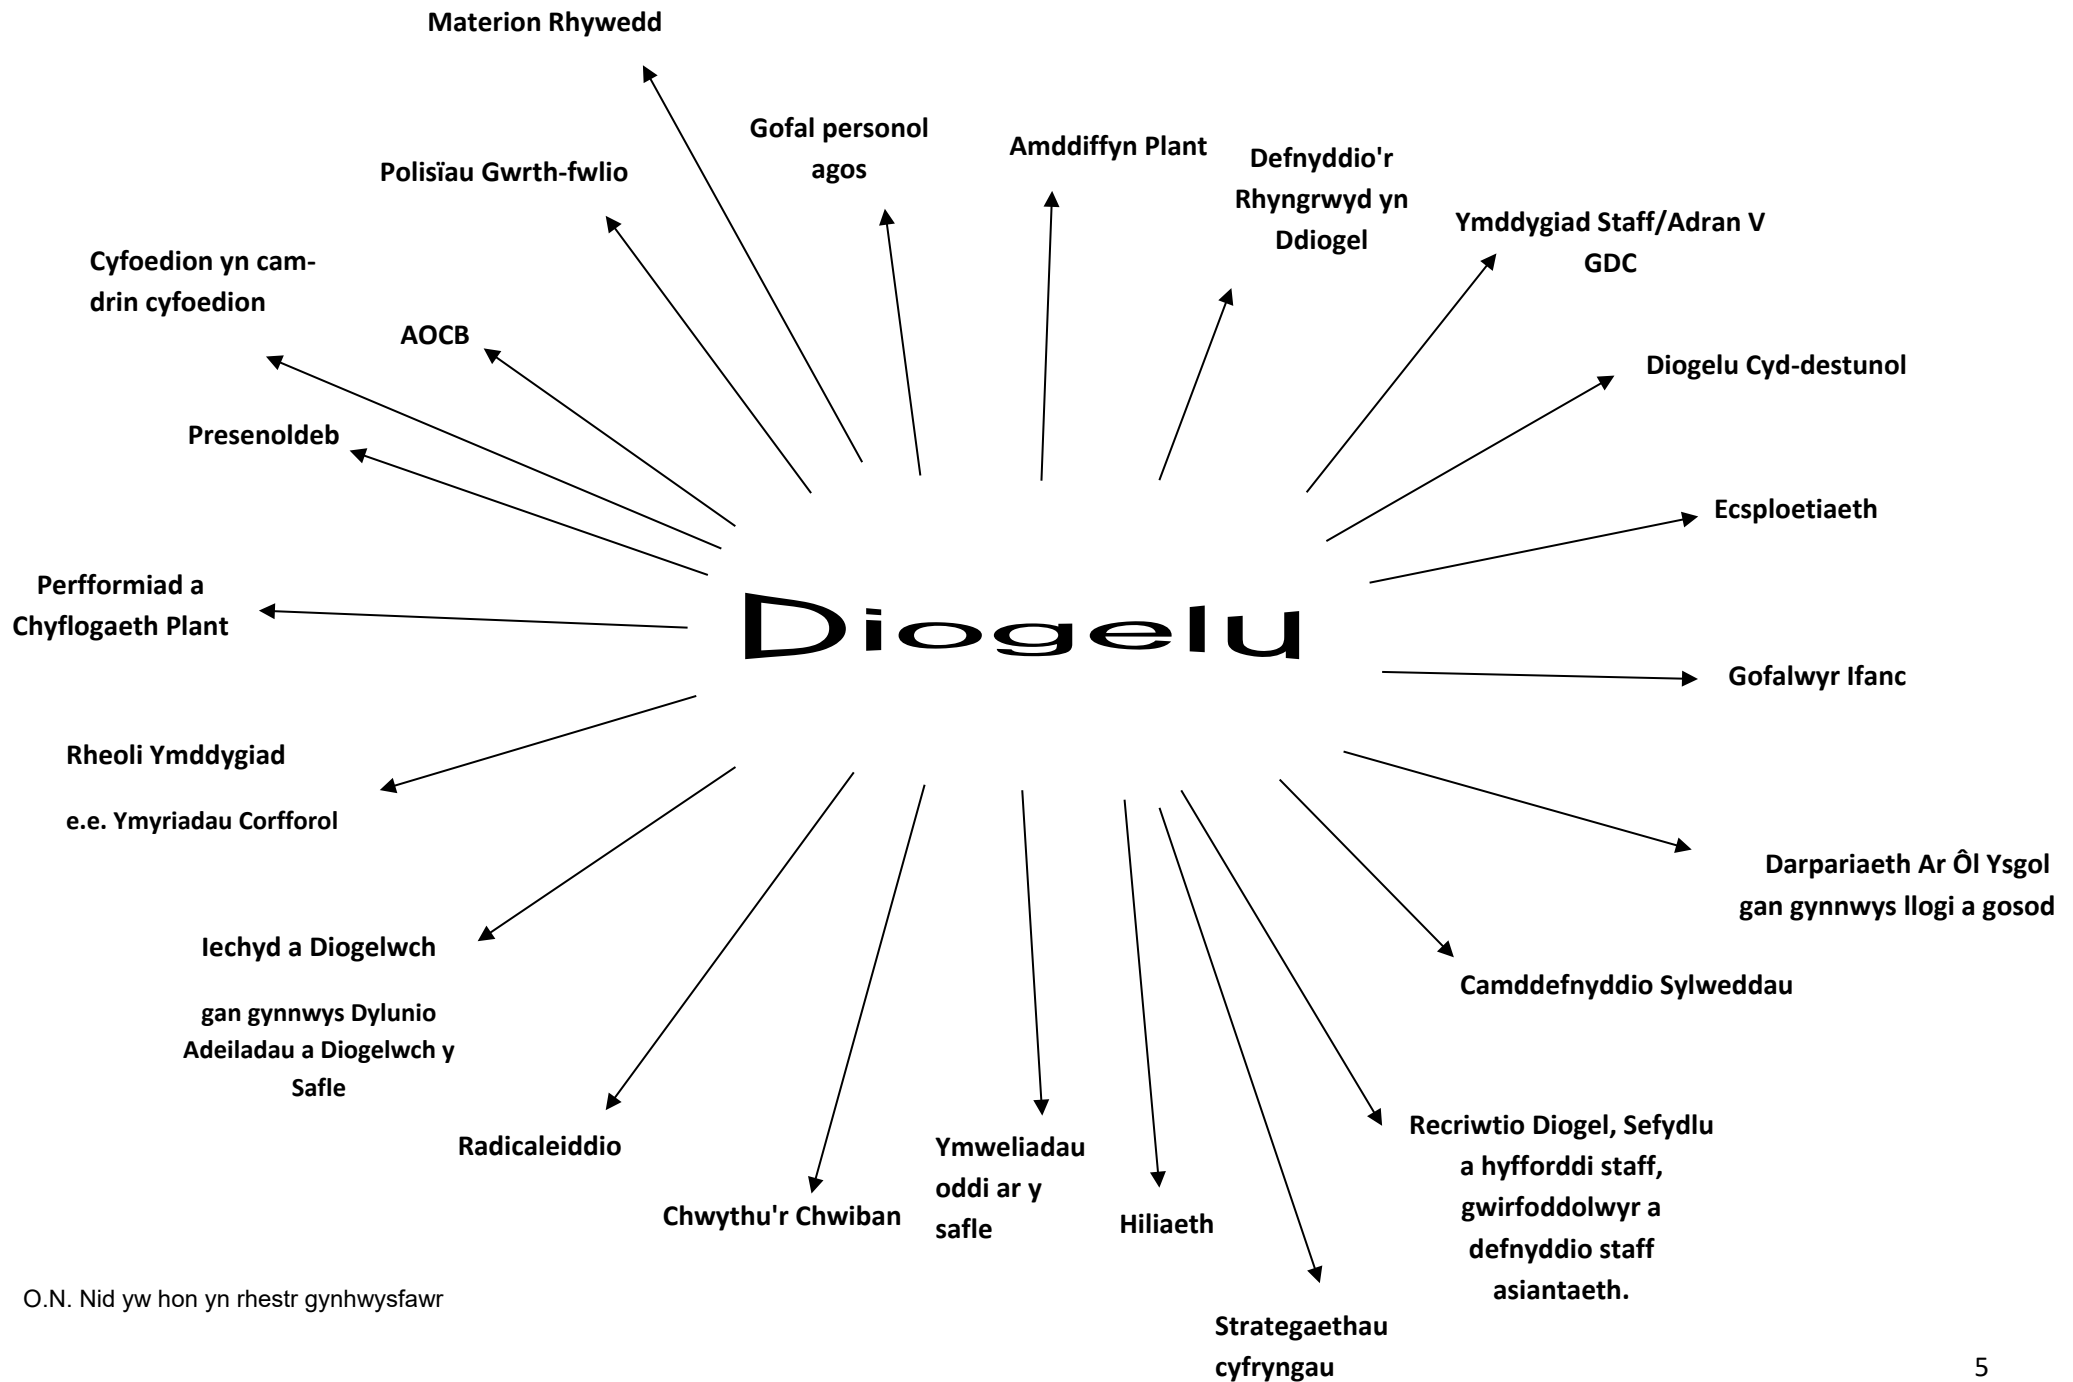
Diogelu

Materion Rhywedd

Gofal personol agos

Amddiffyn Plant

Defnyddio'r Rhyngrwyd yn Ddiogel

Polisïau Gwrth-fwlio

Ymddygiad Staff/Adran V GDC

Cyfoedion yn cam-drin cyfoedion

AOCB

Diogelu Cyd-destunol

Presenoldeb

Ecsploetiaeth

Perfformiad a Chyflogaeth Plant

Gofalwyr Ifanc

Rheoli Ymddygiad

e.e. Ymyriadau Corfforol

Darpariaeth Ar Ôl Ysgol gan gynnwys llogi a gosod

Iechyd a Diogelwch

gan gynnwys Dylunio Adeiladau a Diogelwch y Safle

Camddefnyddio Sylweddau

Radicaleiddio

Chwythu'r Chwiban

Ymweliadau oddi ar y safle

Hiliaeth

Recriwtio Diogel, Sefydlu a hyfforddi staff, gwirfoddolwyr a defnyddio staff asiantaeth.

Strategaethau cyfryngau

O.N. Nid yw hon yn rhestr gynhwysfawr

5